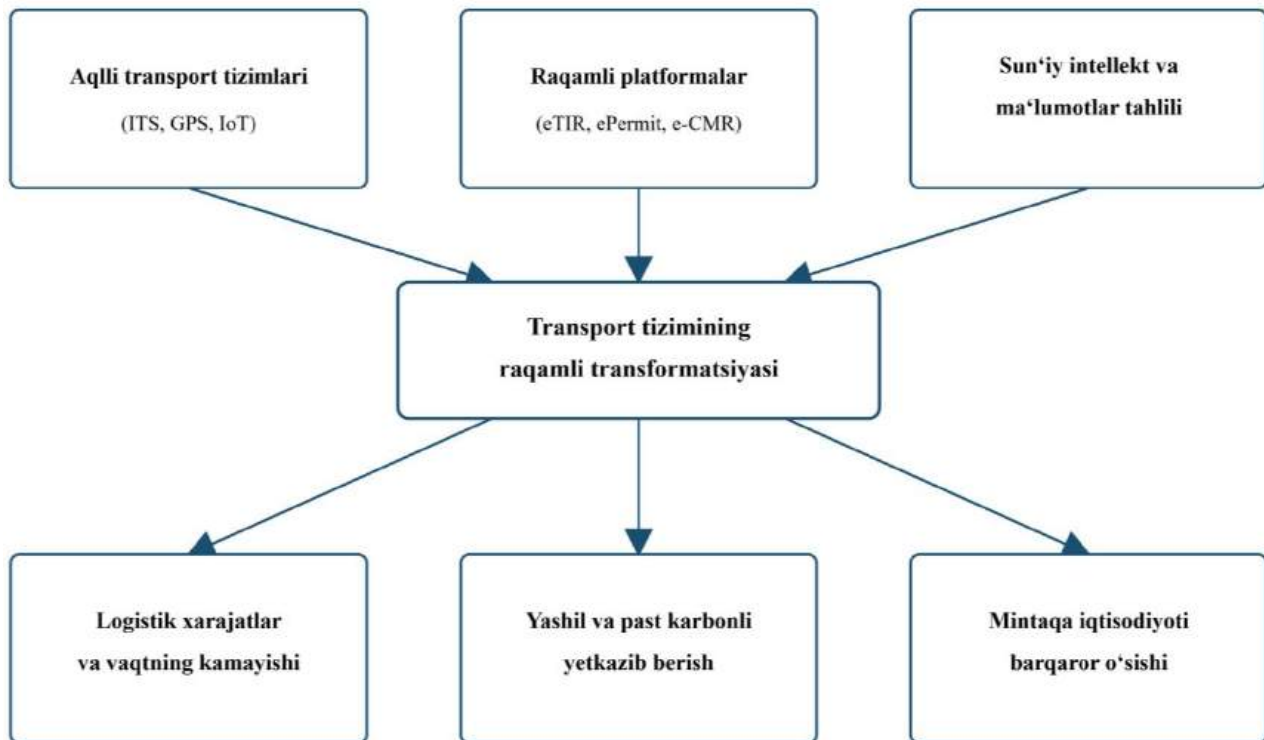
Aqlli transport tizimlari

(ITS, GPS, IoT)

Raqamli platformalar

(eTIR, ePermit, e-CMR)

Sun‘iy intellekt va ma‘lumotlar tahlili

Transport tizimining raqamli transformatsiyasi

Logistik xarajatlar va vaqtning kamayishi

Yashil va past karbonli yetkazib berish

Mintaqa iqtisodiyoti barqaror o‘sishi